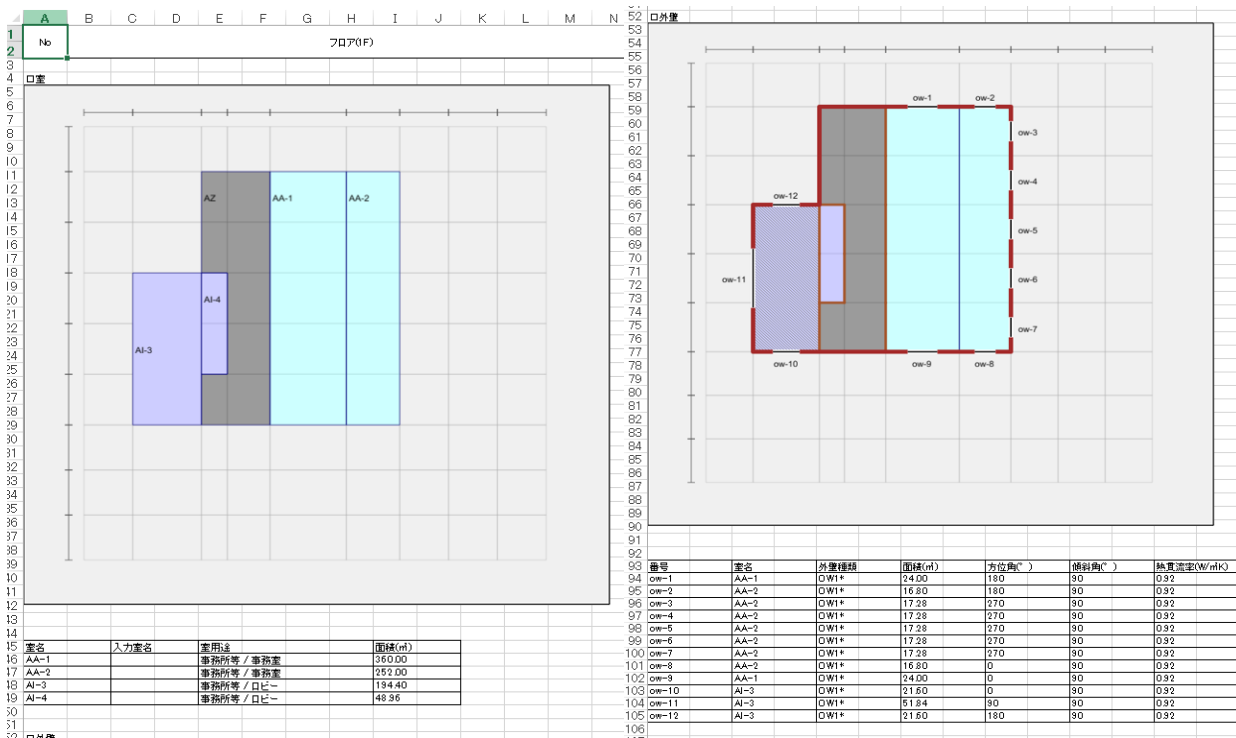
A B C D E F G H I J K L M N
1 No フロア(1F)
2
3
4 ロ室

AZ AA-1 AA-2
AI-4
AI-3

| 室名 | 入力室名 | 室用途 | 面積(㎡) |
|---|---|---|---|
| AA-1 | | 事務所等 / 事務室 | 360.00 |
| AA-2 | | 事務所等 / 事務室 | 252.00 |
| AI-3 | | 事務所等 / ロビー | 194.40 |
| AI-4 | | 事務所等 / ロビー | 48.96 |

ロ外壁

ow-1 ow-2 ow-3 ow-4 ow-5 ow-6 ow-7 ow-8 ow-9 ow-10 ow-11 ow-12

| 番号 | 室名 | 外壁種類 | 面積(㎡) | 方位角(°) | 傾斜角(°) | 熱貫流率(W/㎡K) |
|---|---|---|---|---|---|---|
| ow-1 | AA-1 | OW1* | 24.00 | 180 | 90 | 0.92 |
| ow-2 | AA-2 | OW1* | 16.80 | 180 | 90 | 0.92 |
| ow-3 | AA-2 | OW1* | 17.28 | 270 | 90 | 0.92 |
| ow-4 | AA-2 | OW1* | 17.28 | 270 | 90 | 0.92 |
| ow-5 | AA-2 | OW1* | 17.28 | 270 | 90 | 0.92 |
| ow-6 | AA-2 | OW1* | 17.28 | 270 | 90 | 0.92 |
| ow-7 | AA-2 | OW1* | 17.28 | 270 | 90 | 0.92 |
| ow-8 | AA-2 | OW1* | 16.80 | 0 | 90 | 0.92 |
| ow-9 | AA-1 | OW1* | 24.00 | 0 | 90 | 0.92 |
| ow-10 | AI-3 | OW1* | 21.60 | 0 | 90 | 0.92 |
| ow-11 | AI-3 | OW1* | 51.84 | 90 | 90 | 0.92 |
| ow-12 | AI-3 | OW1* | 21.60 | 180 | 90 | 0.92 |